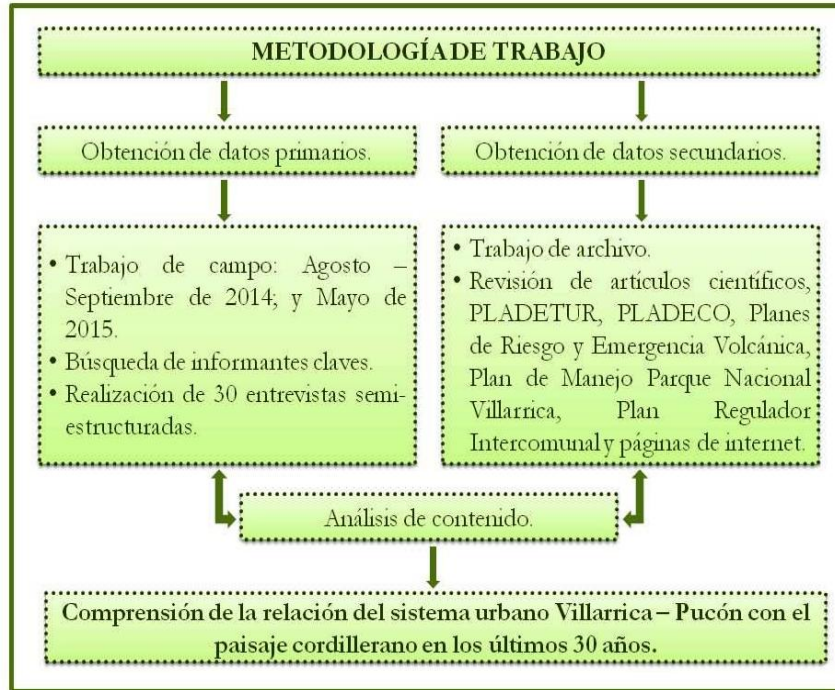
METODOLOGÍA DE TRABAJO

Obtención de datos primarios.

Obtención de datos secundarios.

• Trabajo de campo: Agosto – Septiembre de 2014; y Mayo de 2015.
• Búsqueda de informantes claves.
• Realización de 30 entrevistas semi-estructuradas.

• Trabajo de archivo.
• Revisión de artículos científicos, PLADETUR, PLADECO, Planes de Riesgo y Emergencia Volcánica, Plan de Manejo Parque Nacional Villarrica, Plan Regulador Intercomunal y páginas de internet.

Análisis de contenido.

Comprensión de la relación del sistema urbano Villarrica – Pucón con el paisaje cordillerano en los últimos 30 años.